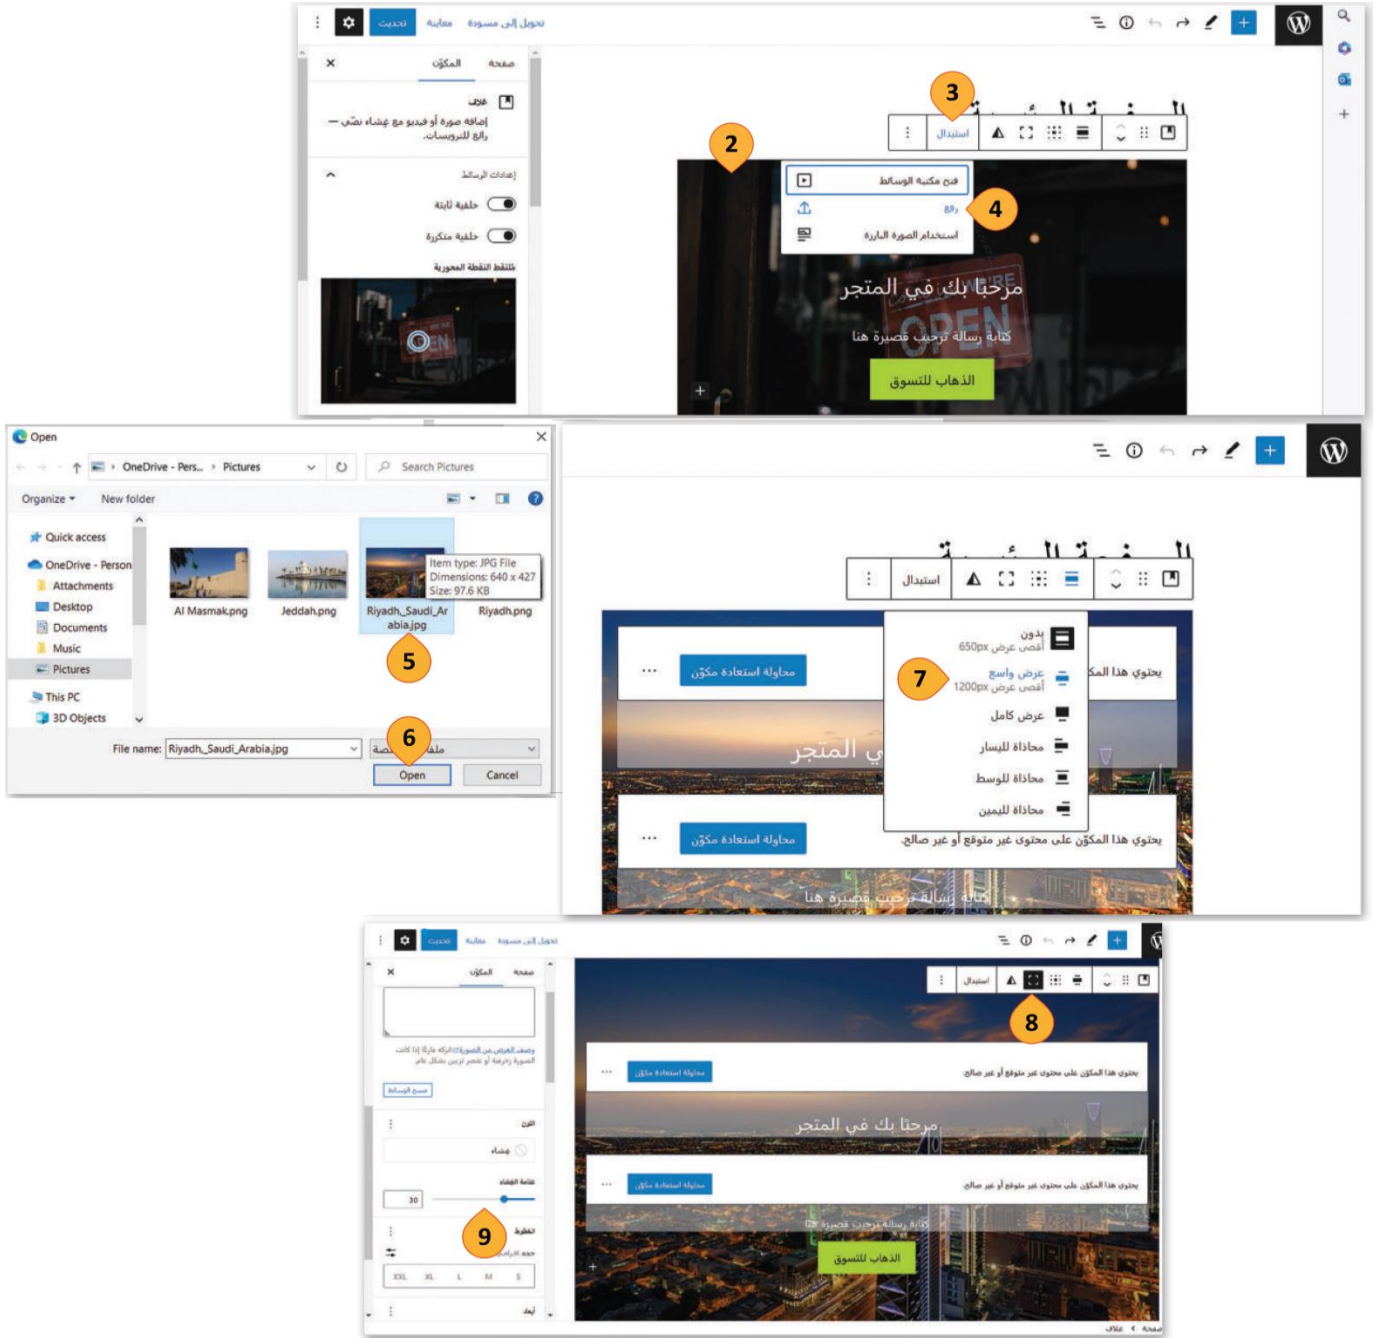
تحويل إلى مسودة معاينة تحديث

صفحة المكوّن

غلاف
إضافة صورة أو فيديو مع غشاء نصّي — رائع للترويسات.

إعدادات الوسائط
خلفية ثابتة
خلفية مكررة
ملتقط النقطة المحورية

3
استبدال
2
فتح مكتبة الوسائط
رفع
4
استخدام الصورة البارزة

مرحبا بك في المتجر
كتابة رسالة ترحيب قصيرة هنا
الذهاب للتسوق

Open
OneDrive - Pers... › Pictures
Search Pictures
Organize ▾ New folder
Quick access
OneDrive - Person
Attachments
Desktop
Documents
Music
Pictures
This PC
3D Objects
Al Masmak.png
Jeddah.png
Riyadh_Saudi_Arabia.jpg
Item type: JPG File
Dimensions: 640 x 427
Size: 97.6 KB
Riyadh.png
5
File name: Riyadh_Saudi_Arabia.jpg
6
Open
Cancel

استبدال
بدون
أقصى عرض 650px
عرض واسع
أقصى عرض 1200px
7
عرض كامل
محاذاة لليسار
محاذاة للوسط
محاذاة لليمين
محاولة استعادة مكوّن
يحتوي هذا المكوّن على محتوى غير متوقع أو غير صالح.
محاولة استعادة مكوّن
يحتوي هذا المكوّن على محتوى غير متوقع أو غير صالح.
كتابة رسالة ترحيب قصيرة هنا

تحويل إلى مسودة معاينة تحديث
صفحة المكوّن
استبدال
8
اللون
غشاء
عتامة الغشاء
30
الخطوط
9
XXL XL L M S
محاولة استعادة مكوّن
يحتوي هذا المكوّن على محتوى غير متوقع أو غير صالح.
مرحبا بك في المتجر
محاولة استعادة مكوّن
يحتوي هذا المكوّن على محتوى غير متوقع أو غير صالح.
كتابة رسالة ترحيب قصيرة هنا
الذهاب للتسوق
صفحة › غلاف